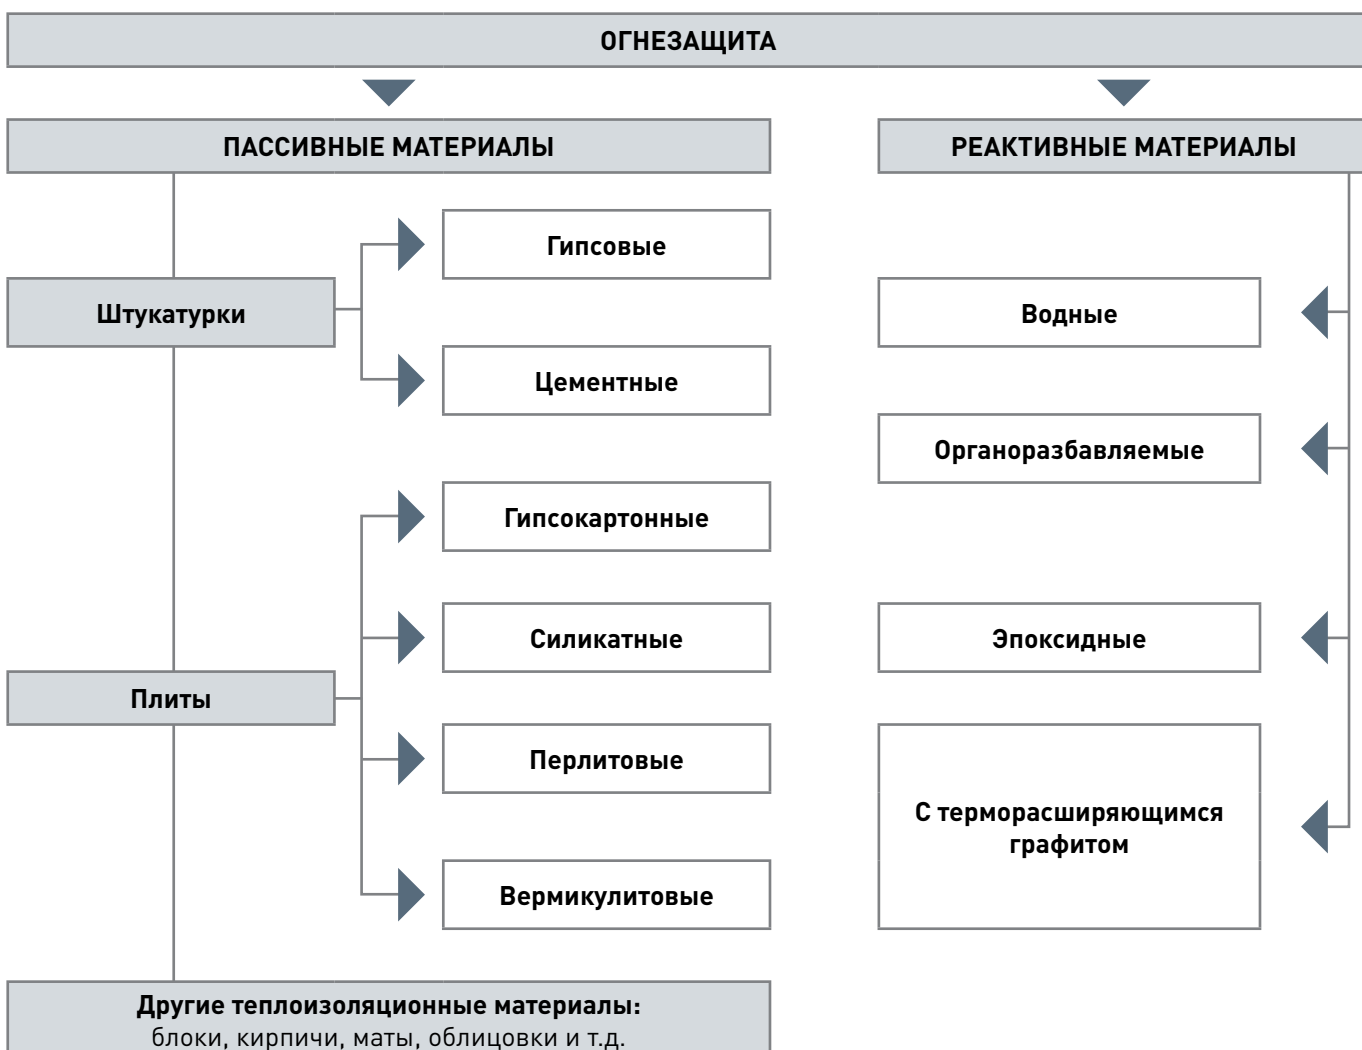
ОГНЕЗАЩИТА

ПАССИВНЫЕ МАТЕРИАЛЫ

РЕАКТИВНЫЕ МАТЕРИАЛЫ

Штукатурки

Гипсовые

Цементные

Плиты

Гипсокартонные

Силикатные

Перлитовые

Вермикулитовые

Водные

Органоразбавляемые

Эпоксидные

С терморасширяющимся графитом

Другие теплоизоляционные материалы:
блоки, кирпичи, маты, облицовки и т.д.